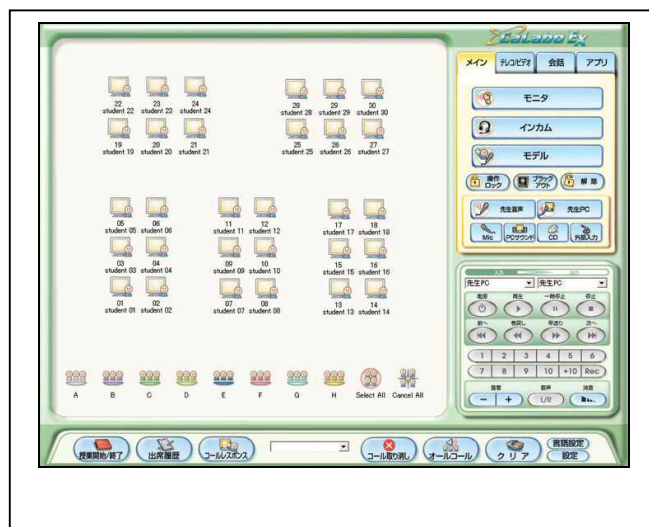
CaLabo EX

メイン テレコ/ビデオ 会話 アプリ

モニタ
インカム
モデル
操作ロック ブラックアウト 解除
先生音声 先生PC
Mic PCサウンド CD 外部入力

22 student 22
23 student 23
24 student 24
19 student 19
20 student 20
21 student 21
28 student 28
29 student 29
30 student 30
25 student 25
26 student 26
27 student 27
05 student 05
06 student 06
03 student 03
04 student 04
01 student 01
02 student 02
11 student 11
12 student 12
09 student 09
10 student 10
07 student 07
08 student 08
17 student 17
18 student 18
15 student 15
16 student 16
13 student 13
14 student 14

A B C D E F G H Select All Cancel All

先生PC 先生PC
録音 再生 一時停止 停止
前へ 巻戻し 早送り 次へ
1 2 3 4 5 6
7 8 9 10 +10 Rec
音量 音声 消音
− + L/R

授業開始/終了 出席履歴 コールレスポンス コール取り消し オールコール クリア 言語設定 設定